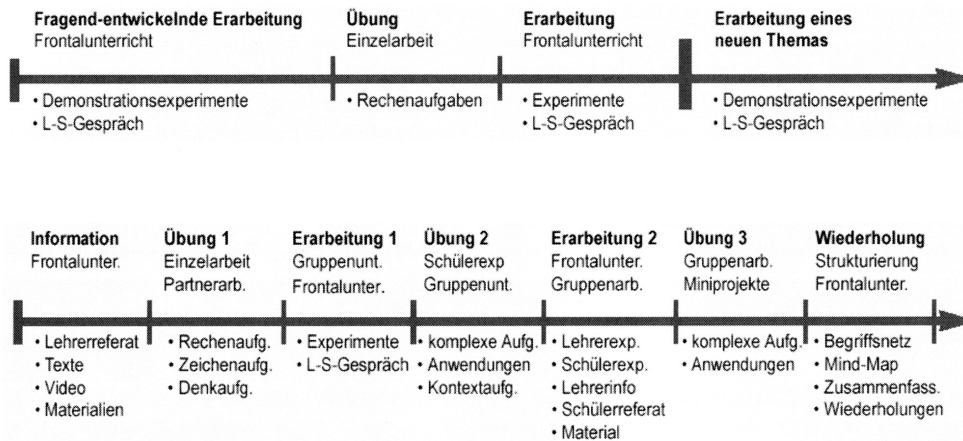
**Fragend-entwickelnde Erarbeitung**
Frontalunterricht
• Demonstrationsexperimente
• L-S-Gespräch

**Übung**
Einzelarbeit
• Rechenaufgaben

**Erarbeitung**
Frontalunterricht
• Experimente
• L-S-Gespräch

**Erarbeitung eines neuen Themas**
• Demonstrationsexperimente
• L-S-Gespräch

**Information**
Frontalunter.
• Lehrerreferat
• Texte
• Video
• Materialien

**Übung 1**
Einzelarbeit
Partnerarb.
• Rechenaufg.
• Zeichenaufg.
• Denkaufg.

**Erarbeitung 1**
Gruppenunt.
Frontalunter.
• Experimente
• L-S-Gespräch

**Übung 2**
Schülerexp
Gruppenunt.
• komplexe Aufg.
• Anwendungen
• Kontextaufg.

**Erarbeitung 2**
Frontalunter.
Gruppenarb.
• Lehrerexp.
• Schülerexp.
• Lehrerinfo
• Schülerreferat
• Material

**Übung 3**
Gruppenarb.
Miniprojekte
• komplexe Aufg.
• Anwendungen

**Wiederholung**
Strukturierung
Frontalunter.
• Begriffsnetz
• Mind-Map
• Zusammenfass.
• Wiederholungen